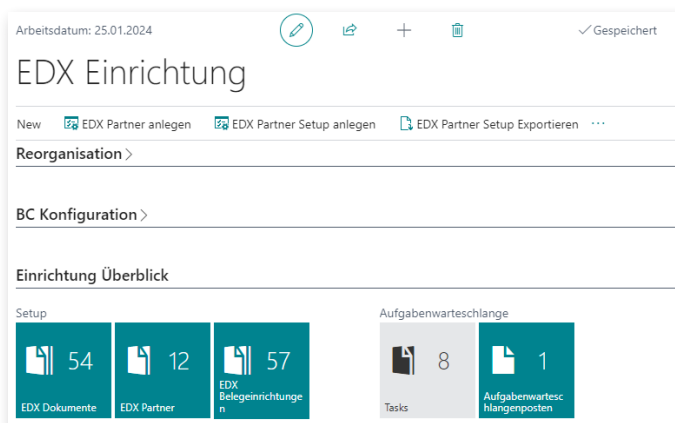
Arbeitsdatum: 25.01.2024

✓Gespeichert

EDX Einrichtung

New EDX Partner anlegen EDX Partner Setup anlegen EDX Partner Setup Exportieren ···

Reorganisation >

BC Konfiguration >

Einrichtung Überblick

Setup

54
EDX Dokumente

12
EDX Partner

57
EDX Belegeinrichtungen

Aufgabenwarteschlange

8
Tasks

1
Aufgabenwarteschlangenposten